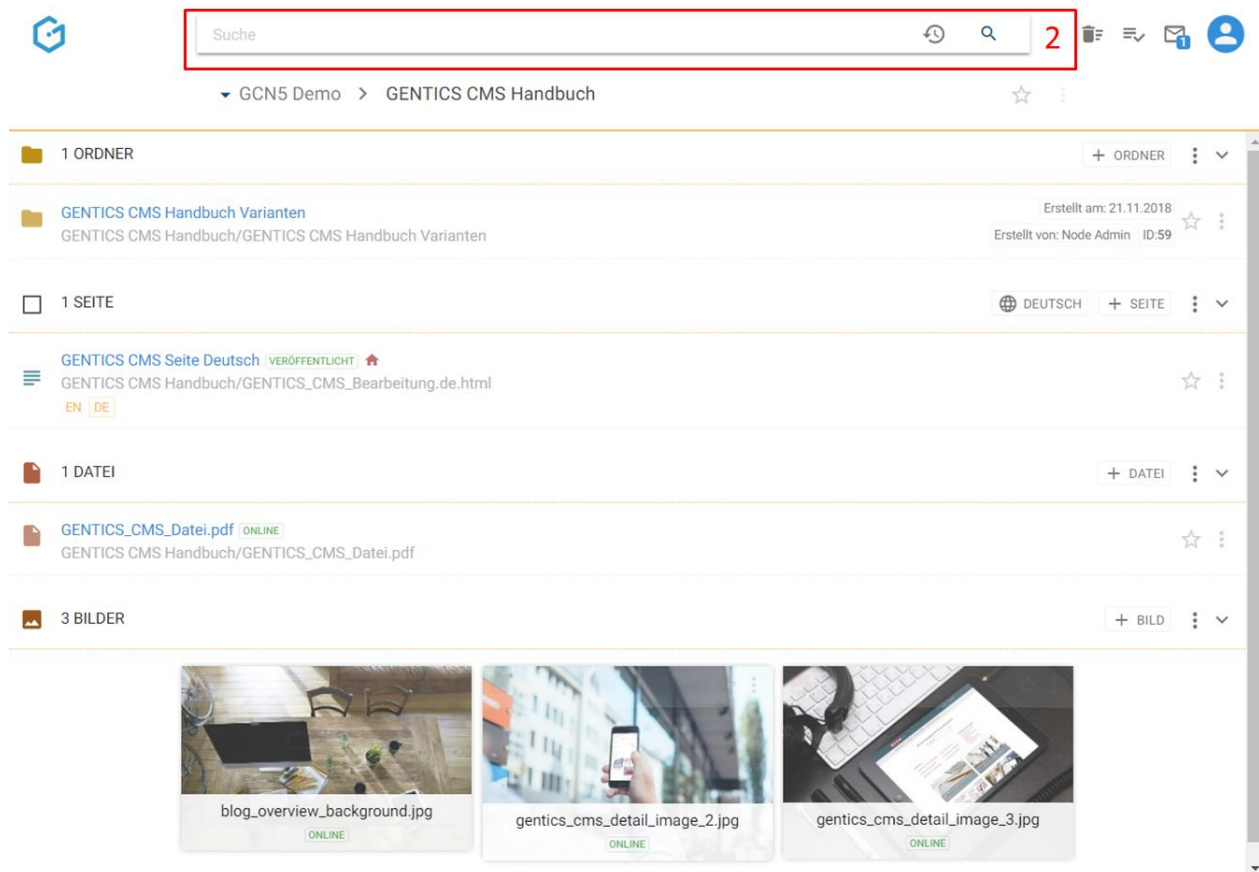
Suche

2

GCN5 Demo > GENTICS CMS Handbuch

1 ORDNER

+ ORDNER

GENTICS CMS Handbuch Varianten
GENTICS CMS Handbuch/GENTICS CMS Handbuch Varianten

Erstellt am: 21.11.2018
Erstellt von: Node Admin ID:59

1 SEITE

DEUTSCH + SEITE

GENTICS CMS Seite Deutsch VERÖFFENTLICHT
GENTICS CMS Handbuch/GENTICS_CMS_Bearbeitung.de.html
EN DE

1 DATEI

+ DATEI

GENTICS_CMS_Datei.pdf ONLINE
GENTICS CMS Handbuch/GENTICS_CMS_Datei.pdf

3 BILDER

+ BILD

blog_overview_background.jpg
ONLINE

gentics_cms_detail_image_2.jpg
ONLINE

gentics_cms_detail_image_3.jpg
ONLINE